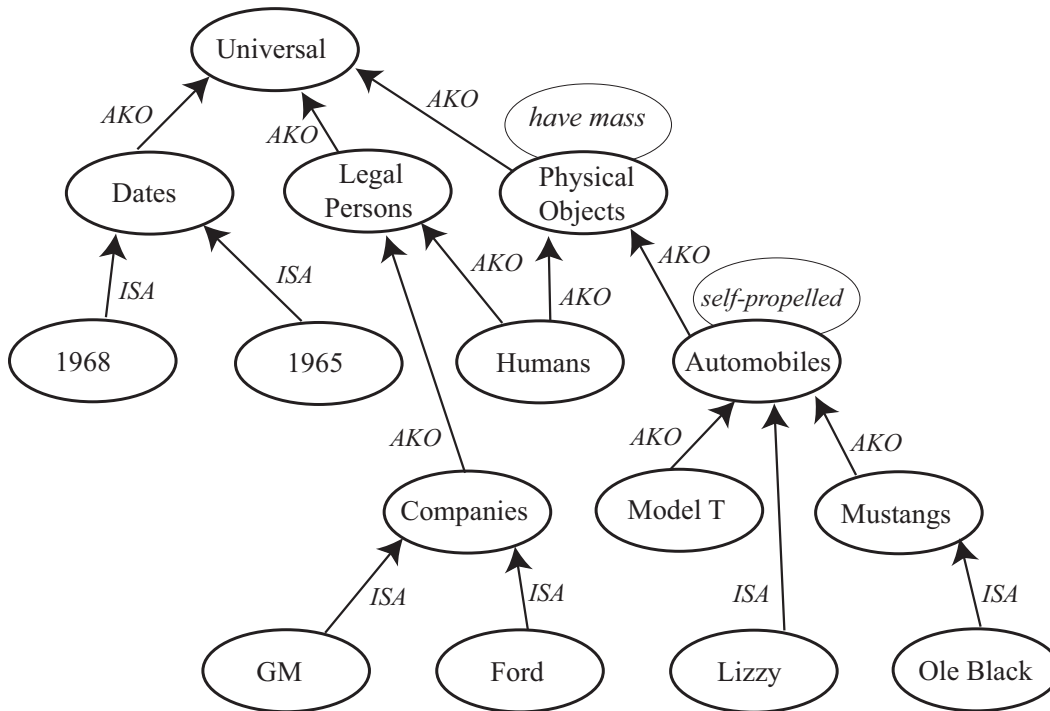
Universal

AKO

AKO

AKO

have mass

Dates

Legal Persons

Physical Objects

ISA

ISA

AKO

AKO

AKO

self-propelled

1968

1965

Humans

Automobiles

AKO

AKO

AKO

Companies

Model T

Mustangs

ISA

ISA

ISA

ISA

GM

Ford

Lizzy

Ole Black